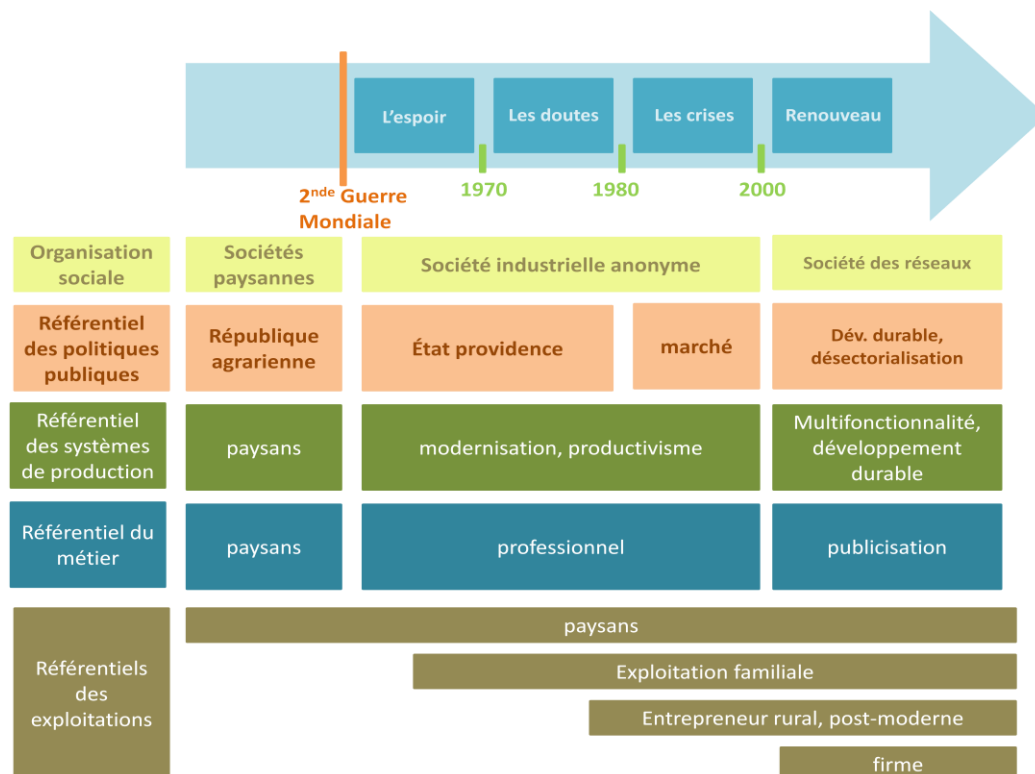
L'espoir | Les doutes | Les crises | Renouveau

$2^{nde}$ Guerre Mondiale | 1970 | 1980 | 2000

| Organisation sociale | Sociétés paysannes | Société industrielle anonyme | | Société des réseaux |
|---|---|---|---|---|
| Référentiel des politiques publiques | République agrarienne | État providence | marché | Dév. durable, désectorialisation |
| Référentiel des systèmes de production | paysans | modernisation, productivisme | | Multifonctionnalité, développement durable |
| Référentiel du métier | paysans | professionnel | | publicisation |

Référentiels des exploitations

paysans

Exploitation familiale

Entrepreneur rural, post-moderne

firme